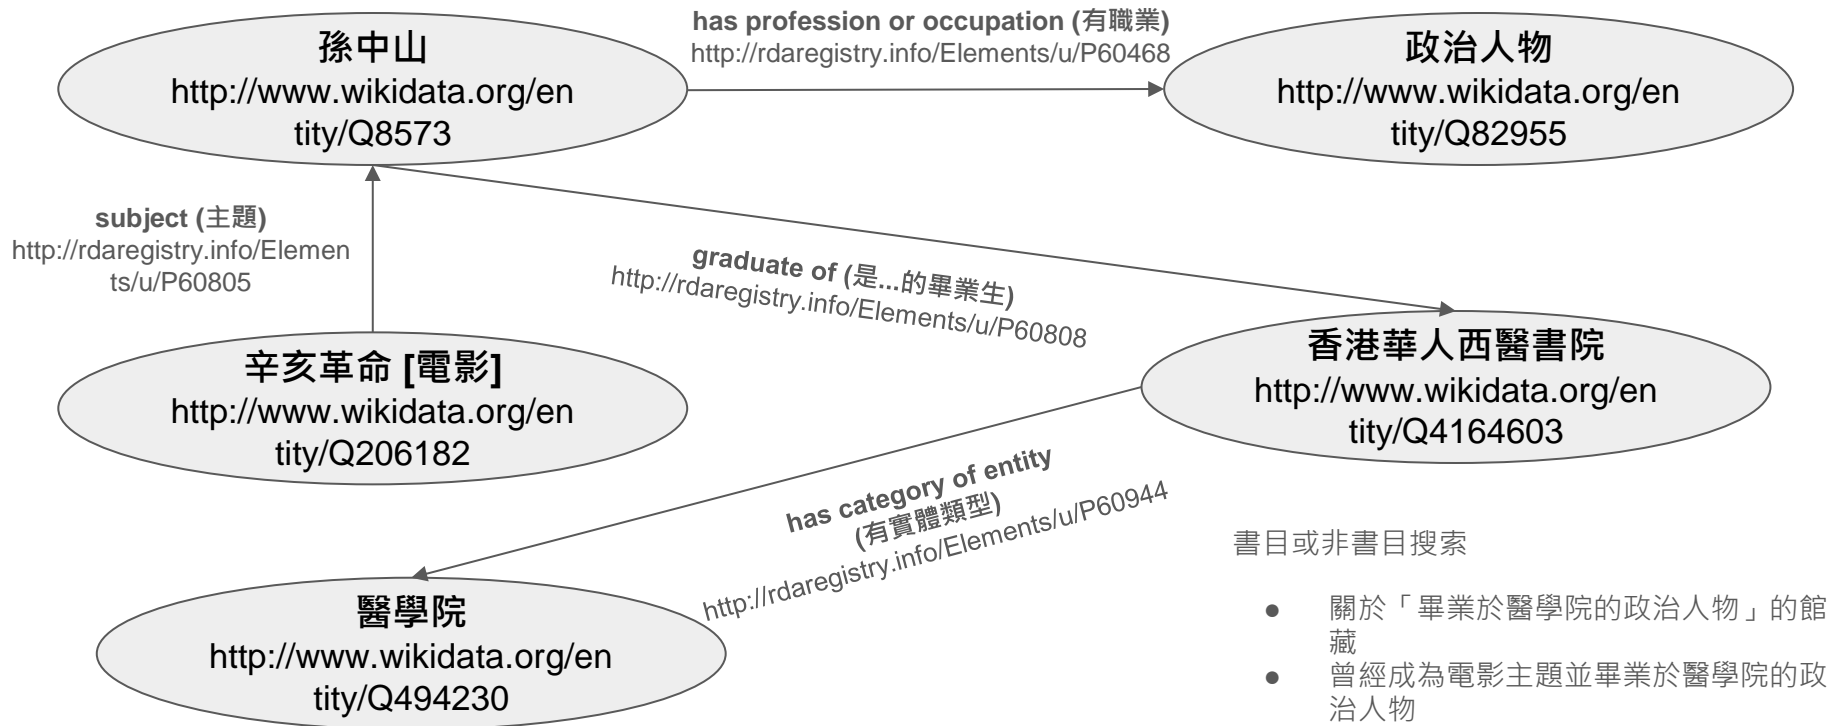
孫中山
http://www.wikidata.org/entity/Q8573

has profession or occupation (有職業)
http://rdaregistry.info/Elements/u/P60468

政治人物
http://www.wikidata.org/entity/Q82955

subject (主題)
http://rdaregistry.info/Elements/u/P60805

graduate of (是...的畢業生)
http://rdaregistry.info/Elements/u/P60808

辛亥革命 [電影]
http://www.wikidata.org/entity/Q206182

香港華人西醫書院
http://www.wikidata.org/entity/Q4164603

has category of entity
(有實體類型)
http://rdaregistry.info/Elements/u/P60944

醫學院
http://www.wikidata.org/entity/Q494230

書目或非書目搜索

- 關於「畢業於醫學院的政治人物」的館藏
- 曾經成為電影主題並畢業於醫學院的政治人物